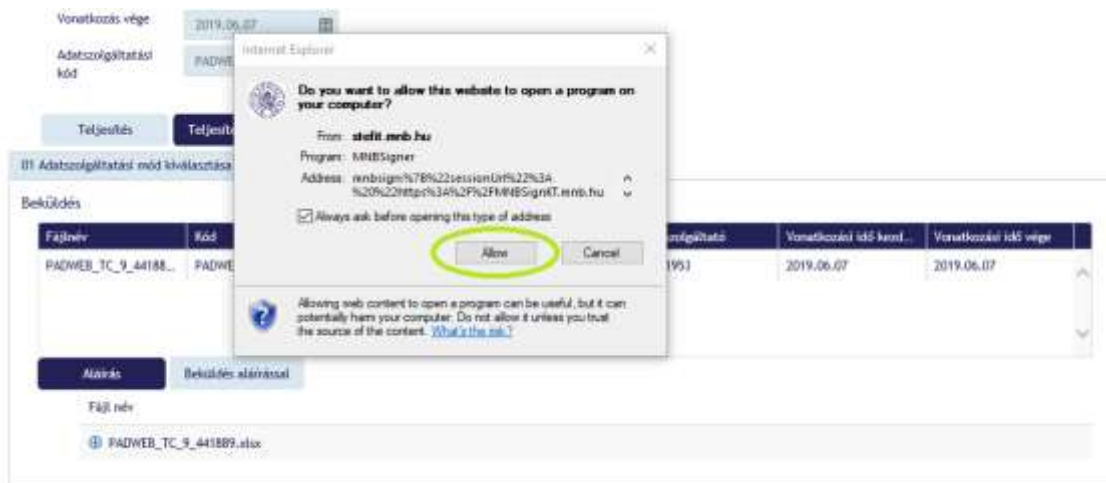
Vonatkozás vége 2019.06.07

Adatszolgáltatási kód PADWE

Teljesítés Teljesít

01 Adatszolgáltatási mód kiválasztása

Beküldés

Internet Explorer

Do you want to allow this website to open a program on your computer?

From: stefit.mnb.hu

Program: MNBSigner

Address: mnbsign%7B%22sessionUrl%22%3A%20%22https%3A%2F%2FMNBSignKT.mnb.hu

Always ask before opening this type of address

Allow Cancel

Allowing web content to open a program can be useful, but it can potentially harm your computer. Do not allow it unless you trust the source of the content. What's the risk?

| Fájlnév | Kód | | zolgáltató | Vonatkozási idő kezd... | Vonatkozási idő vége |
|---|---|---|---|---|---|
| PADWEB_TC_9_44188... | PADWE | | 1953 | 2019.06.07 | 2019.06.07 |

Aláírás Beküldés aláírással

Fájl név

PADWEB_TC_9_441889.xlsx